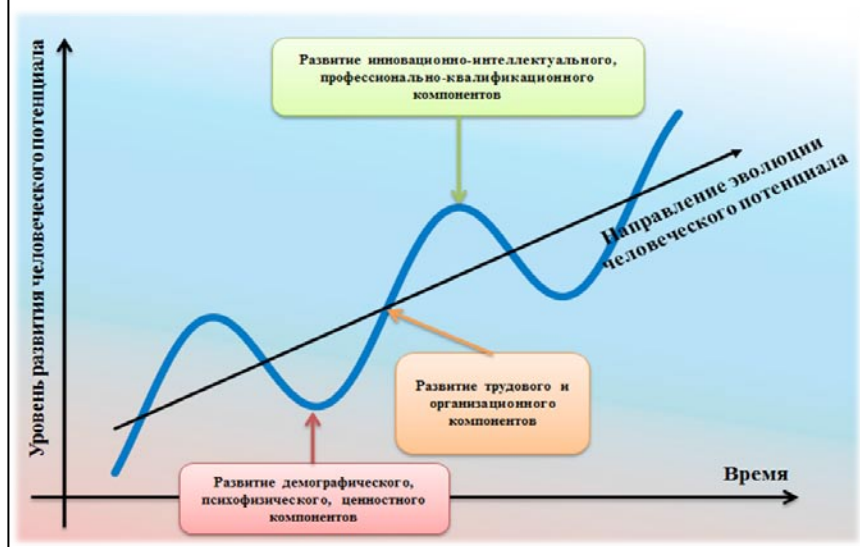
Уровень развития человеческого потенциала

Развитие инновационно-интеллектуального, профессионально-квалификационного компонентов

Направление эволюции человеческого потенциала

Развитие трудового и организационного компонентов

Развитие демографического, психофизического, ценностного компонентов

Время